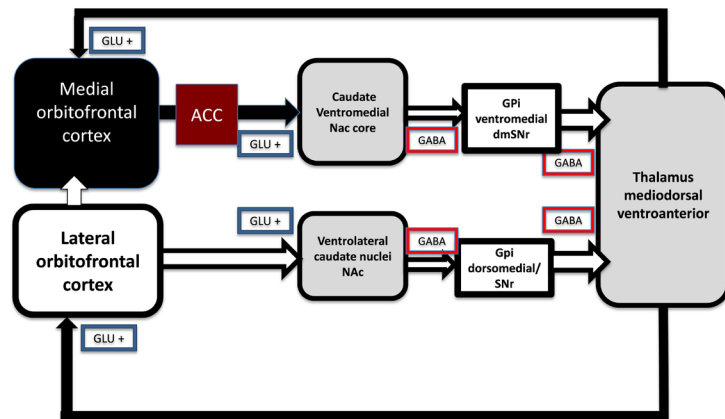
GLU +

Medial orbitofrontal cortex

ACC

GLU +

Caudate Ventromedial Nac core

GABA

GPi ventromedial dmSNr

GABA

Thalamus mediodorsal ventroanterior

GLU +

GABA

Lateral orbitofrontal cortex

Ventrolateral caudate nuclei NAc

GABA

Gpi dorsomedial/ SNr

GLU +